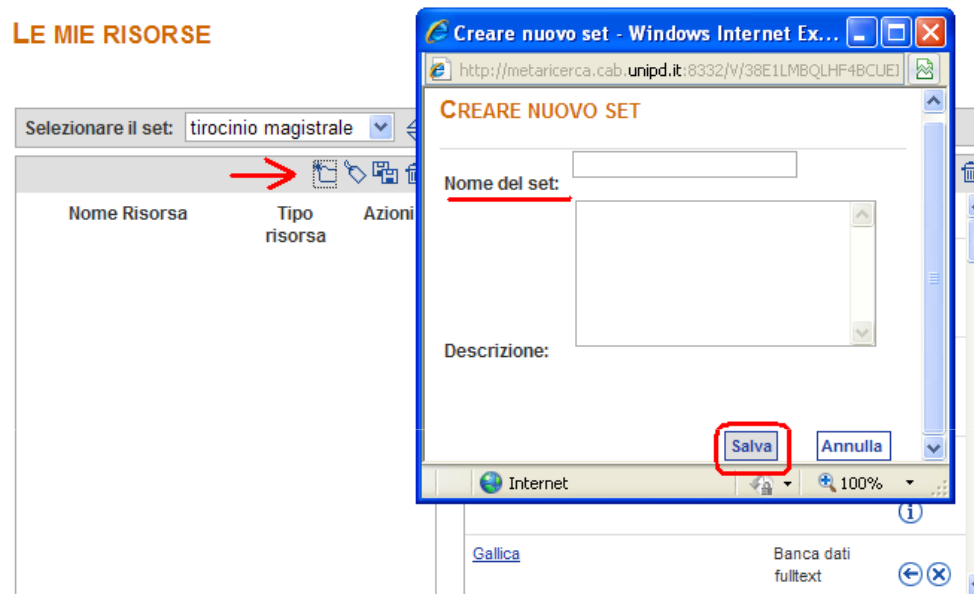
LE MIE RISORSE

Selezionare il set: tirocinio magistrale

Nome Risorsa

Tipo risorsa

Azioni

Creare nuovo set - Windows Internet Ex...

http://metaricerca.cab.unipd.it:8332/V/38E1LMBQLHF4BCUEI

CREARE NUOVO SET

Nome del set:

Descrizione:

Salva

Annulla

Internet

100%

Gallica

Banca dati fulltext